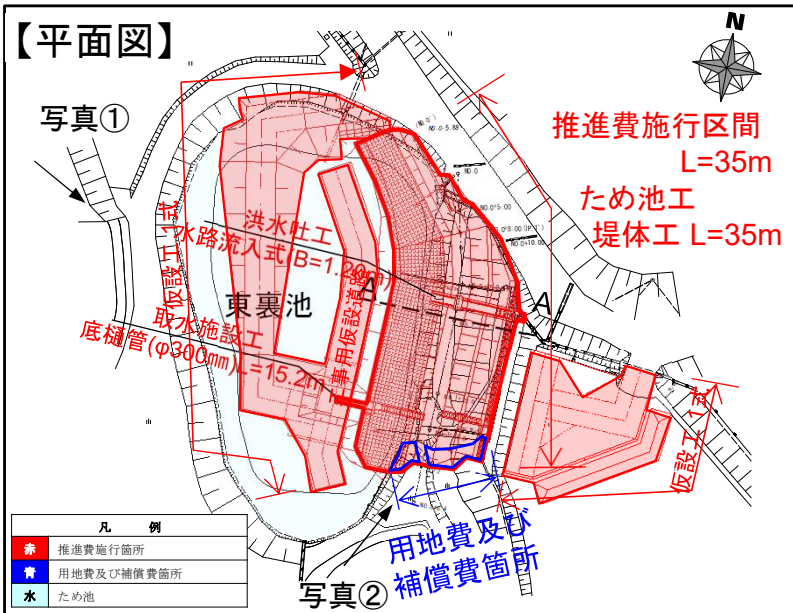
【平面図】

N

写真①

推進費施行区間
L=35m

ため池工
堤体工 L=35m

洪水吐工
水路流入式(B=1.20m)

仮設工1式

東裏池

工事用仮設道路

A

A

取水施設工
底樋管(φ300mm)L=15.2m

仮設工1式

用地費及び
補償費箇所

写真②

| 凡 例 | |
|---|---|
| 赤 | 推進費施行箇所 |
| 青 | 用地費及び補償費箇所 |
| 水 | ため池 |